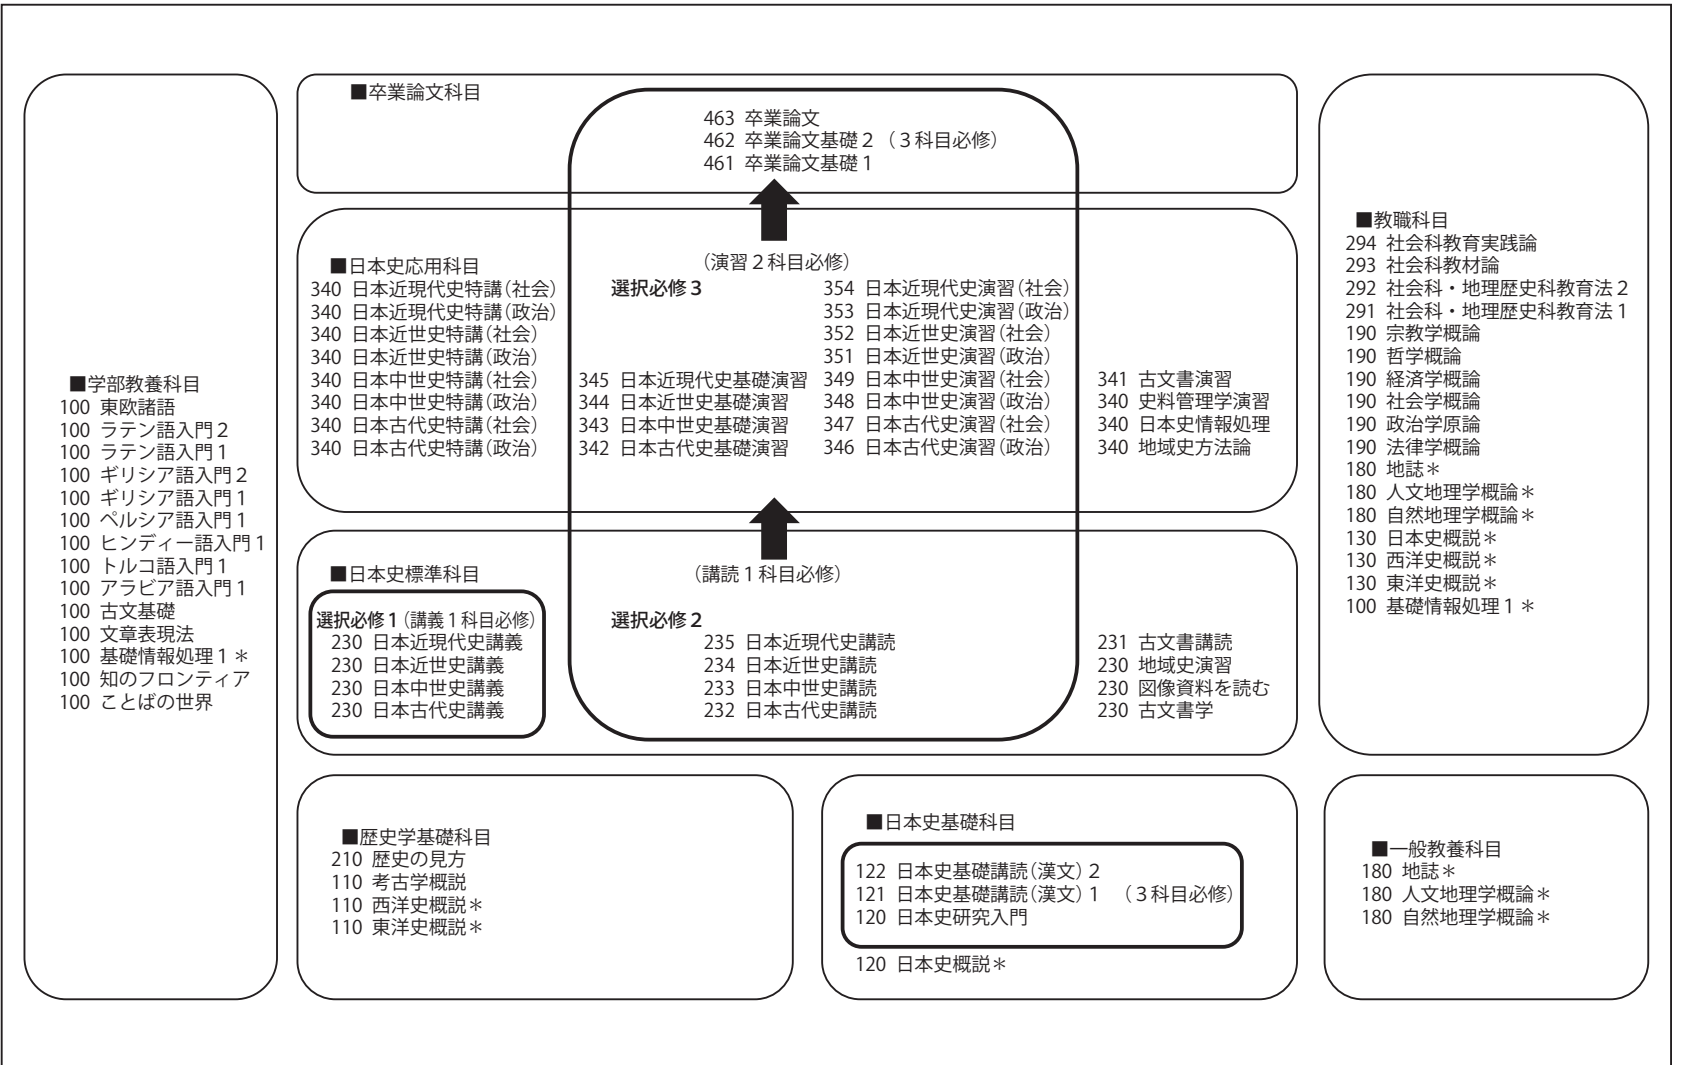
■学部教養科目
100 東欧諸語
100 ラテン語入門2
100 ラテン語入門1
100 ギリシア語入門2
100 ギリシア語入門1
100 ペルシア語入門1
100 ヒンディー語入門1
100 トルコ語入門1
100 アラビア語入門1
100 古文基礎
100 文章表現法
100 基礎情報処理1＊
100 知のフロンティア
100 ことばの世界

■卒業論文科目
463 卒業論文
462 卒業論文基礎2 （3科目必修）
461 卒業論文基礎1

■日本史応用科目
340 日本近現代史特講(社会)
340 日本近現代史特講(政治)
340 日本近世史特講(社会)
340 日本近世史特講(政治)
340 日本中世史特講(社会)
340 日本中世史特講(政治)
340 日本古代史特講(社会)
340 日本古代史特講(政治)

（演習2科目必修）
選択必修3
345 日本近現代史基礎演習
344 日本近世史基礎演習
343 日本中世史基礎演習
342 日本古代史基礎演習
354 日本近現代史演習(社会)
353 日本近現代史演習(政治)
352 日本近世史演習(社会)
351 日本近世史演習(政治)
349 日本中世史演習(社会)
348 日本中世史演習(政治)
347 日本古代史演習(社会)
346 日本古代史演習(政治)

341 古文書演習
340 史料管理学演習
340 日本史情報処理
340 地域史方法論

■日本史標準科目
選択必修1（講義1科目必修）
230 日本近現代史講義
230 日本近世史講義
230 日本中世史講義
230 日本古代史講義

（講読1科目必修）
選択必修2
235 日本近現代史講読
234 日本近世史講読
233 日本中世史講読
232 日本古代史講読

231 古文書講読
230 地域史演習
230 図像資料を読む
230 古文書学

■教職科目
294 社会科教育実践論
293 社会科教材論
292 社会科・地理歴史科教育法2
291 社会科・地理歴史科教育法1
190 宗教学概論
190 哲学概論
190 経済学概論
190 社会学概論
190 政治学原論
190 法律学概論
180 地誌＊
180 人文地理学概論＊
180 自然地理学概論＊
130 日本史概説＊
130 西洋史概説＊
130 東洋史概説＊
100 基礎情報処理1＊

■歴史学基礎科目
210 歴史の見方
110 考古学概説
110 西洋史概説＊
110 東洋史概説＊

■日本史基礎科目
122 日本史基礎講読(漢文) 2
121 日本史基礎講読(漢文) 1 （3科目必修）
120 日本史研究入門
120 日本史概説＊

■一般教養科目
180 地誌＊
180 人文地理学概論＊
180 自然地理学概論＊